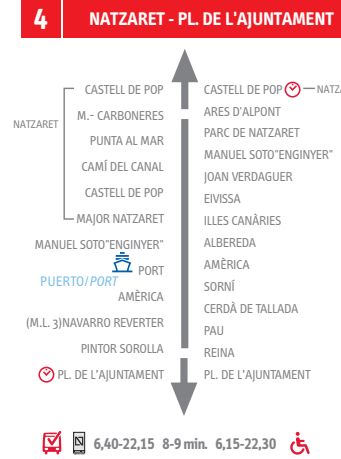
4 NATZARET - PL. DE L'AJUNTAMENT

NATZARET

CASTELL DE POP
M.- CARBONERES
PUNTA AL MAR
CAMÍ DEL CANAL
CASTELL DE POP
MAJOR NATZARET
MANUEL SOTO"ENGINYER"
PUERTO/PORT PORT
AMÈRICA
(M.L. 3)NAVARRO REVERTER
PINTOR SOROLLA
PL. DE L'AJUNTAMENT

CASTELL DE POP — NATZ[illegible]
ARES D'ALPONT
PARC DE NATZARET
MANUEL SOTO"ENGINYER"
JOAN VERDAGUER
EIVISSA
ILLES CANÀRIES
ALBEREDA
AMÈRICA
SORNÍ
CERDÀ DE TALLADA
PAU
REINA
PL. DE L'AJUNTAMENT

6,40-22,15 8-9 min. 6,15-22,30